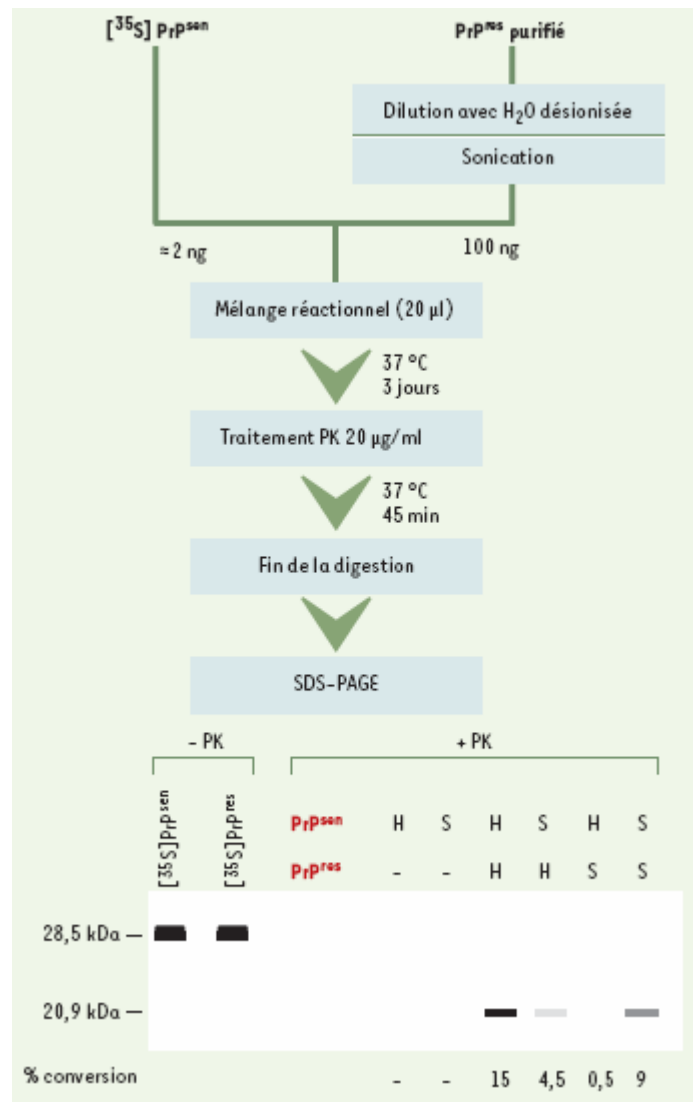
$[^{35}S]$ PrP$^{sen}$

PrP$^{res}$ purifié

Dilution avec $H_2O$ désionisée

Sonication

≈ 2 ng

100 ng

Mélange réactionnel (20 µl)

37 °C
3 jours

Traitement PK 20 µg/ml

37 °C
45 min

Fin de la digestion

SDS-PAGE

- PK

+ PK

$[^{35}S]$PrP$^{sen}$

$[^{35}S]$PrP$^{res}$

| | | | | | | |
|---|---|---|---|---|---|---|
| PrP$^{sen}$ | H | S | H | S | H | S |
| PrP$^{res}$ | - | - | H | H | S | S |

28,5 kDa —

20,9 kDa —

| % conversion | - | - | 15 | 4,5 | 0,5 | 9 |
|---|---|---|---|---|---|---|